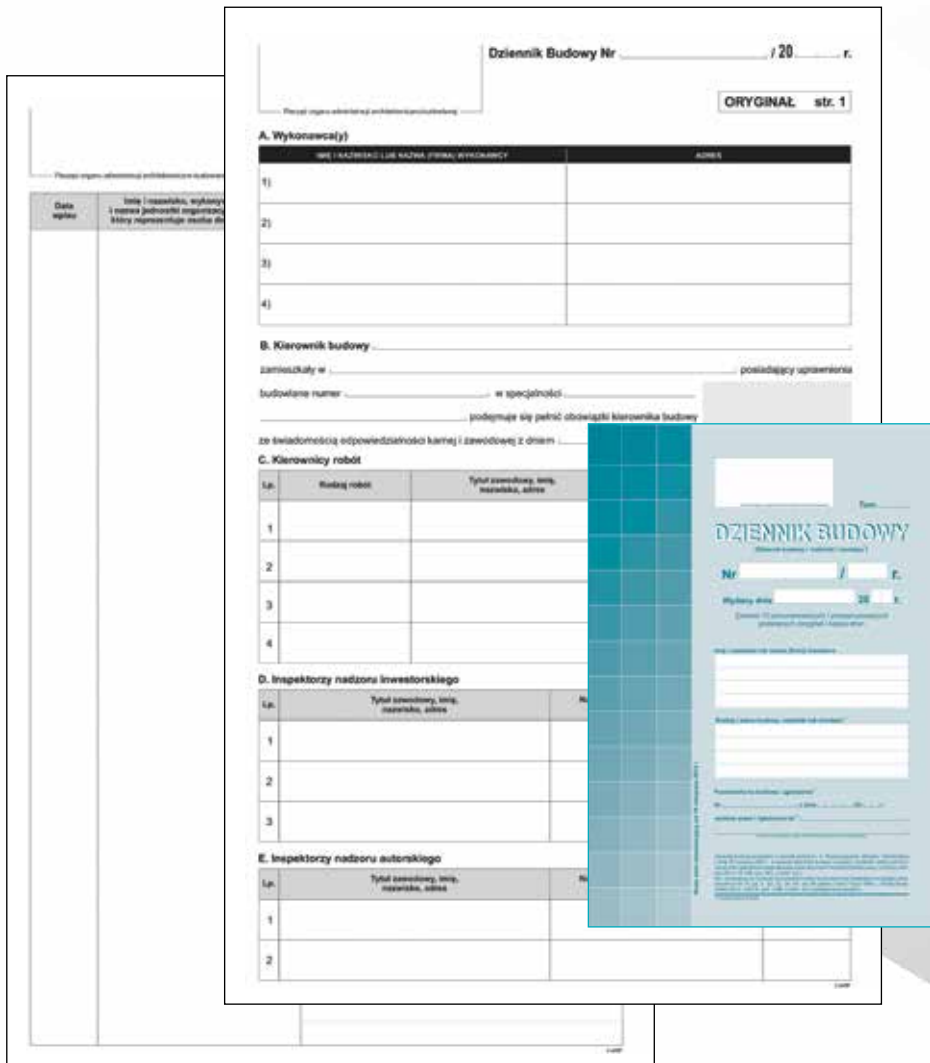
Pieczęć organu administracji architektoniczno-budowlanej

| Data wpisu | Imię i nazwisko, wykonywa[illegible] i nazwa jednostki organizacyj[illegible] który reprezentuje osoba do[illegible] |
|---|---|
| | |

Pieczęć organu administracji architektoniczno-budowlanej

Dziennik Budowy Nr ______ / 20 ____ r.

ORYGINAŁ str. 1

A. Wykonawca(y)

| IMIĘ I NAZWISKO LUB NAZWA (FIRMA) WYKONAWCY | ADRES |
|---|---|
| 1) | |
| 2) | |
| 3) | |
| 4) | |

B. Kierownik budowy ______

zamieszkały w ______ posiadający uprawnienia

budowlane numer ______ w specjalności ______

______ podejmuje się pełnić obowiązki kierownika budowy

ze świadomością odpowiedzialności karnej i zawodowej z dniem ______

C. Kierownicy robót

| Lp. | Rodzaj robót | Tytuł zawodowy, imię, nazwisko, adres |
|---|---|---|
| 1 | | |
| 2 | | |
| 3 | | |
| 4 | | |

D. Inspektorzy nadzoru inwestorskiego

| Lp. | Tytuł zawodowy, imię, nazwisko, adres | N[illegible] |
|---|---|---|
| 1 | | |
| 2 | | |
| 3 | | |

E. Inspektorzy nadzoru autorskiego

| Lp. | Tytuł zawodowy, imię, nazwisko, adres | N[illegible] |
|---|---|---|
| 1 | | |
| 2 | | |

Tom ______

DZIENNIK BUDOWY

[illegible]

Nr ______ / ______ r.

Wydany dnia ______ 20 ____ r.

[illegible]

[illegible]

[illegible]

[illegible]

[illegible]